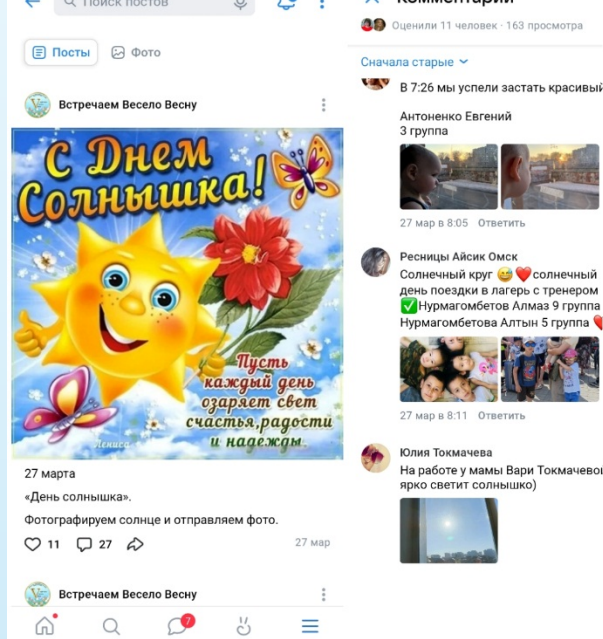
Поиск постов

Посты Фото

Встречаем Весело Весну

С Днем Солнышка!

Пусть каждый день озаряет свет счастья, радости и надежды

Лениса

27 марта

«День солнышка».

Фотографируем солнце и отправляем фото.

11 27 27 мар

Встречаем Весело Весну

7

Комментарии

Оценили 11 человек · 163 просмотра

Сначала старые

В 7:26 мы успели застать красивый

Антоненко Евгений
3 группа

27 мар в 8:05 Ответить

Ресницы Айсик Омск
Солнечный круг 😅❤️солнечный день поездки в лагерь с тренером
✅Нурмагомбетов Алмаз 9 группа
Нурмагомбетова Алтын 5 группа

27 мар в 8:11 Ответить

Юлия Токмачева
На работе у мамы Вари Токмачевой ярко светит солнышко)